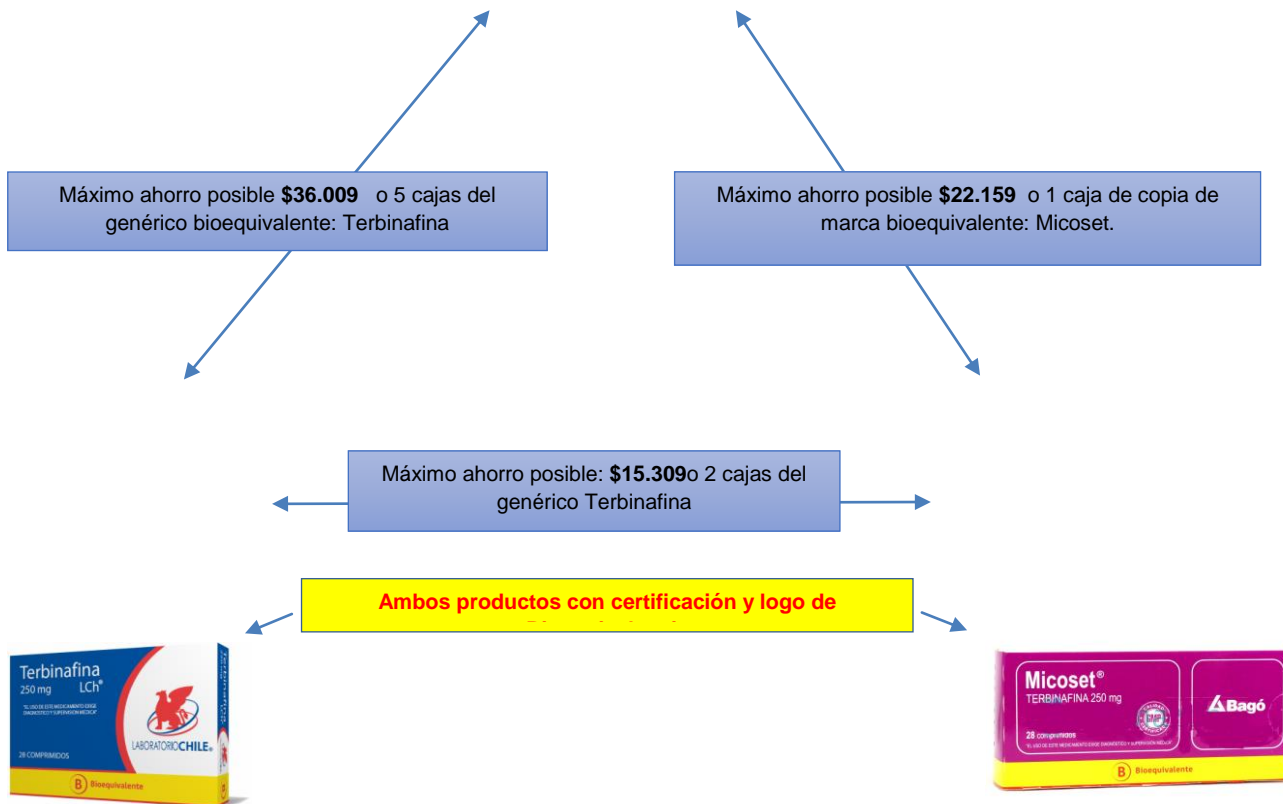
Máximo ahorro posible **$36.009** o 5 cajas del genérico bioequivalente: Terbinafina

Máximo ahorro posible **$22.159** o 1 caja de copia de marca bioequivalente: Micoset.

Máximo ahorro posible: **$15.309**o 2 cajas del genérico Terbinafina

Ambos productos con certificación y logo de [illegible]

Terbinafina 250 mg LCh®

"EL USO DE ESTE MEDICAMENTO EXIGE DIAGNÓSTICO Y SUPERVISIÓN MÉDICA"

28 COMPRIMIDOS

LABORATORIO CHILE

B Bioequivalente

Micoset®
TERBINAFINA 250 mg

Bagó

28 comprimidos

"EL USO DE ESTE MEDICAMENTO EXIGE DIAGNÓSTICO Y SUPERVISIÓN MÉDICA"

B Bioequivalente